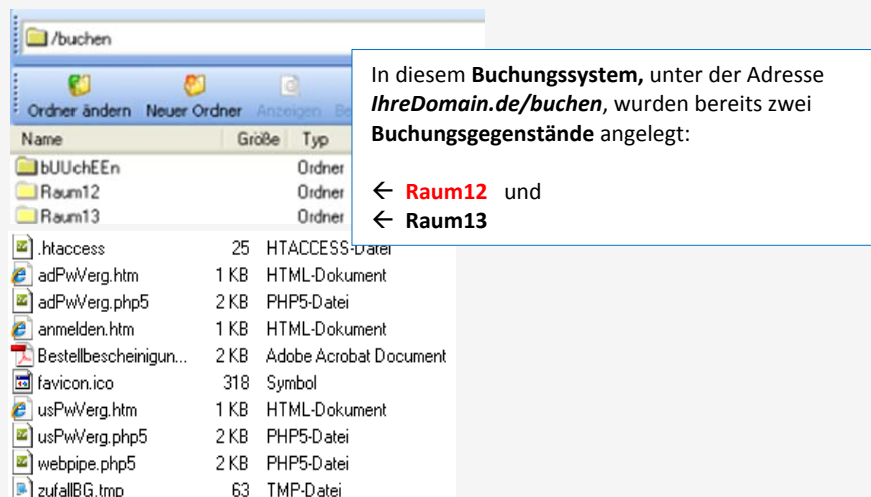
/buchen

Ordner ändern Neuer Ordner Anzeigen Be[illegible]

| Name | Größe | Typ |
|---|---|---|
| bUUchEEn | | Ordner |
| Raum12 | | Ordner |
| Raum13 | | Ordner |
| .htaccess | 25 | HTACCESS-Datei |
| adPwVerg.htm | 1 KB | HTML-Dokument |
| adPwVerg.php5 | 2 KB | PHP5-Datei |
| anmelden.htm | 1 KB | HTML-Dokument |
| Bestellbescheinigun... | 2 KB | Adobe Acrobat Document |
| favicon.ico | 318 | Symbol |
| usPwVerg.htm | 1 KB | HTML-Dokument |
| usPwVerg.php5 | 2 KB | PHP5-Datei |
| webpipe.php5 | 2 KB | PHP5-Datei |
| zufallBG.tmp | 63 | TMP-Datei |

In diesem **Buchungssystem,** unter der Adresse ***IhreDomain.de/buchen***, wurden bereits zwei **Buchungsgegenstände** angelegt:

← **Raum12** und
← **Raum13**